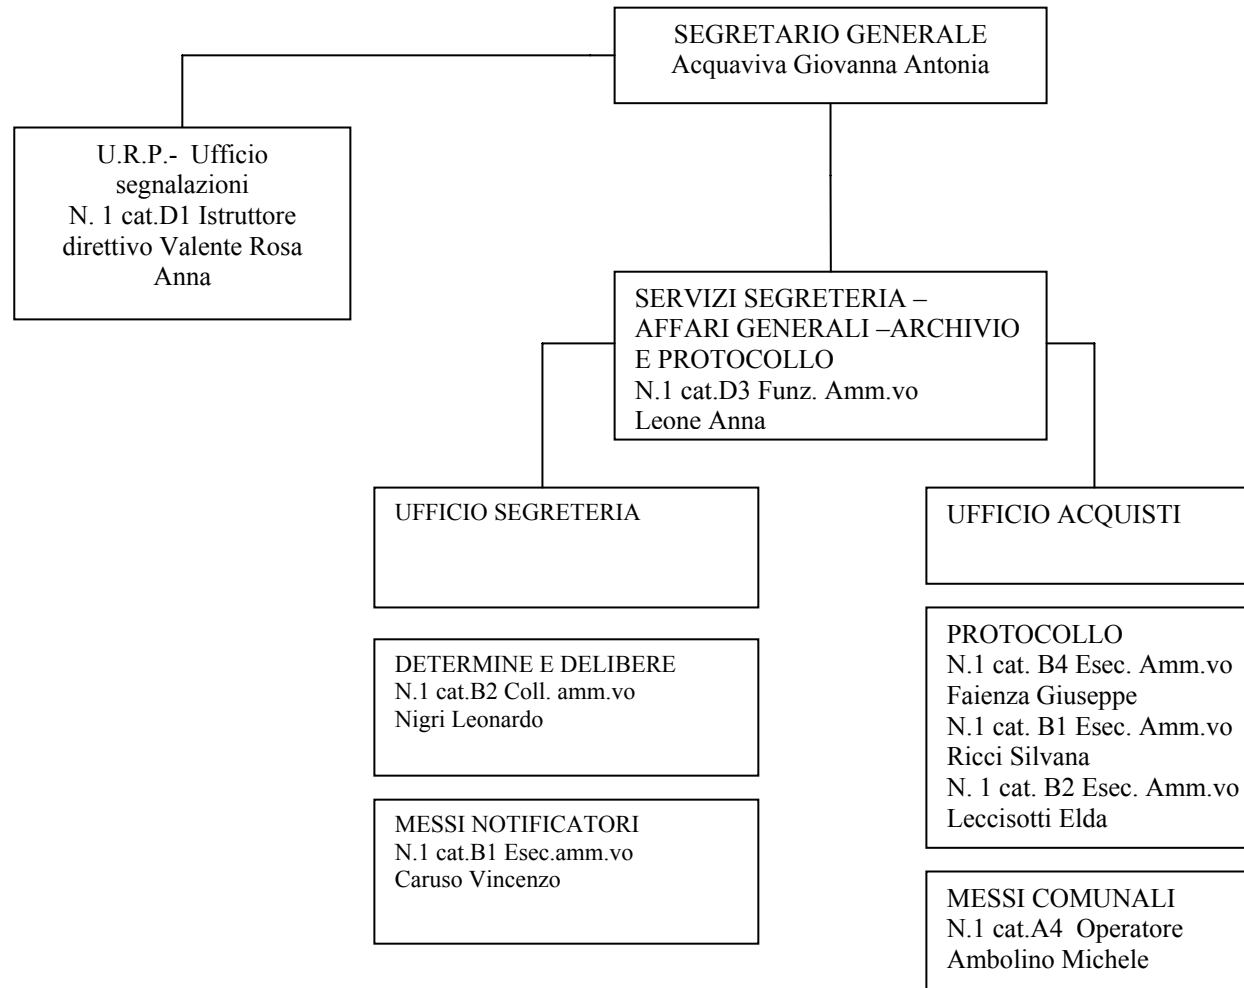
SEGRETARIO GENERALE
Acquaviva Giovanna Antonia

U.R.P.- Ufficio segnalazioni
N. 1 cat.D1 Istruttore direttivo Valente Rosa Anna

SERVIZI SEGRETERIA – AFFARI GENERALI –ARCHIVIO E PROTOCOLLO
N.1 cat.D3 Funz. Amm.vo
Leone Anna

UFFICIO SEGRETERIA

DETERMINE E DELIBERE
N.1 cat.B2 Coll. amm.vo
Nigri Leonardo

MESSI NOTIFICATORI
N.1 cat.B1 Esec.amm.vo
Caruso Vincenzo

UFFICIO ACQUISTI

PROTOCOLLO
N.1 cat. B4 Esec. Amm.vo
Faienza Giuseppe
N.1 cat. B1 Esec. Amm.vo
Ricci Silvana
N. 1 cat. B2 Esec. Amm.vo
Leccisotti Elda

MESSI COMUNALI
N.1 cat.A4 Operatore
Ambolino Michele